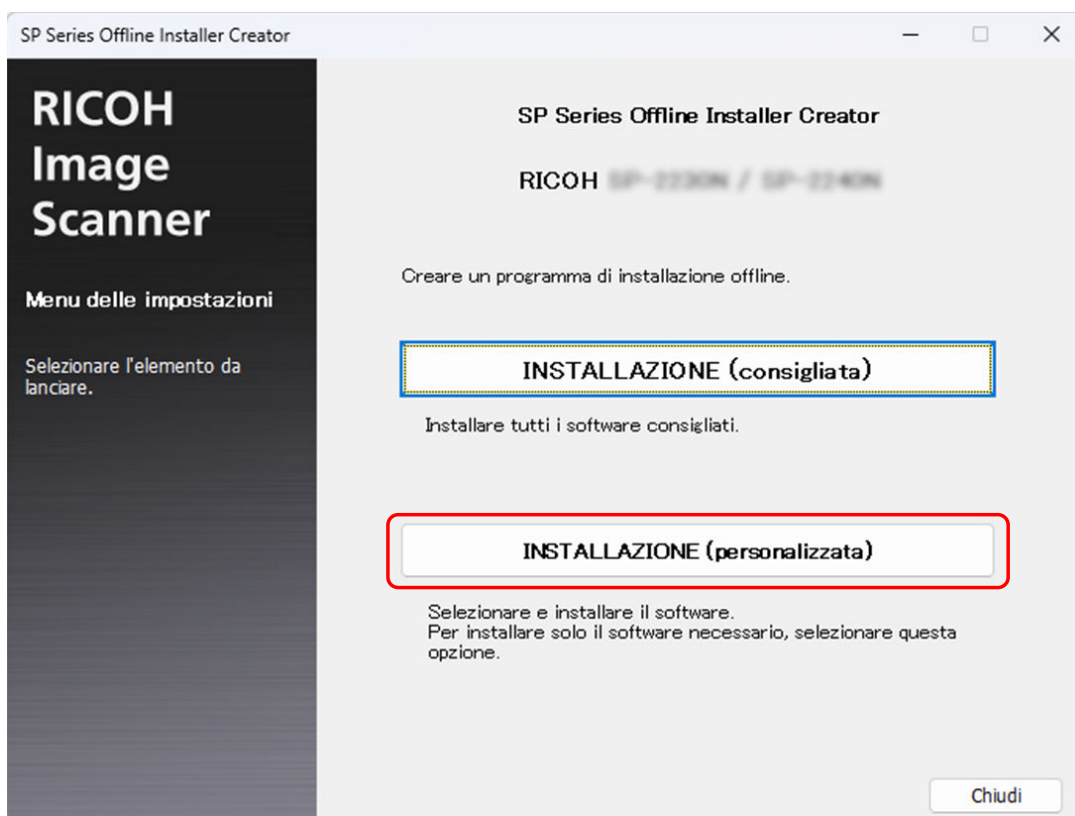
SP Series Offline Installer Creator

RICOH Image Scanner

Menu delle impostazioni

Selezionare l'elemento da lanciare.

SP Series Offline Installer Creator

RICOH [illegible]

Creare un programma di installazione offline.

INSTALLAZIONE (consigliata)

Installare tutti i software consigliati.

INSTALLAZIONE (personalizzata)

Selezionare e installare il software.
Per installare solo il software necessario, selezionare questa opzione.

Chiudi